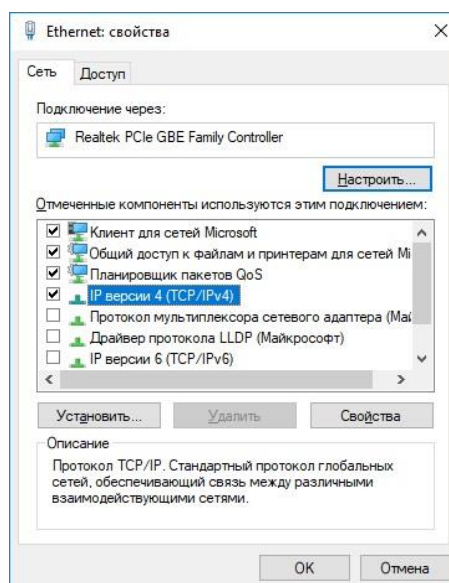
Ethernet: свойства

Сеть | Доступ

Подключение через:

Realtek PCIe GBE Family Controller

Настроить...

Отмеченные компоненты используются этим подключением:

Клиент для сетей Microsoft
Общий доступ к файлам и принтерам для сетей Mi
Планировщик пакетов QoS
IP версии 4 (TCP/IPv4)
Протокол мультиплексора сетевого адаптера (Май
Драйвер протокола LLDP (Майкрософт)
IP версии 6 (TCP/IPv6)

Установить... | Удалить | Свойства

Описание

Протокол TCP/IP. Стандартный протокол глобальных сетей, обеспечивающий связь между различными взаимодействующими сетями.

OK | Отмена